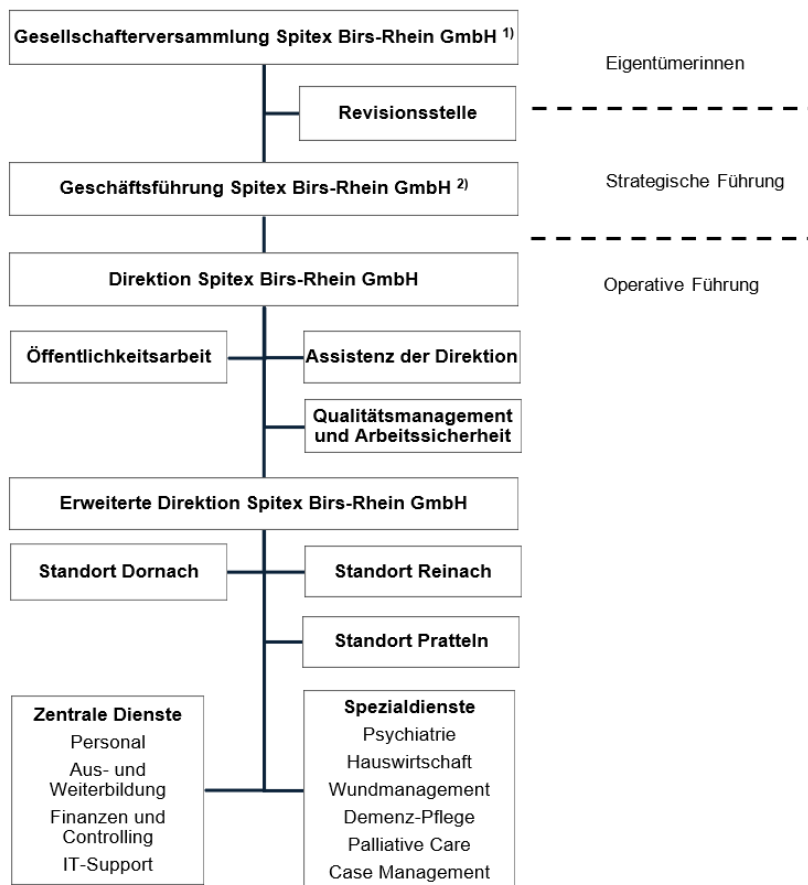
Gesellschafterversammlung Spitex Birs-Rhein GmbH $^{1)}$

Eigentümerinnen

Revisionsstelle

Geschäftsführung Spitex Birs-Rhein GmbH $^{2)}$

Strategische Führung

Direktion Spitex Birs-Rhein GmbH

Operative Führung

Öffentlichkeitsarbeit

Assistenz der Direktion

Qualitätsmanagement und Arbeitssicherheit

Erweiterte Direktion Spitex Birs-Rhein GmbH

Standort Dornach

Standort Reinach

Standort Pratteln

Zentrale Dienste
Personal
Aus- und Weiterbildung
Finanzen und Controlling
IT-Support

Spezialdienste
Psychiatrie
Hauswirtschaft
Wundmanagement
Demenz-Pflege
Palliative Care
Case Management